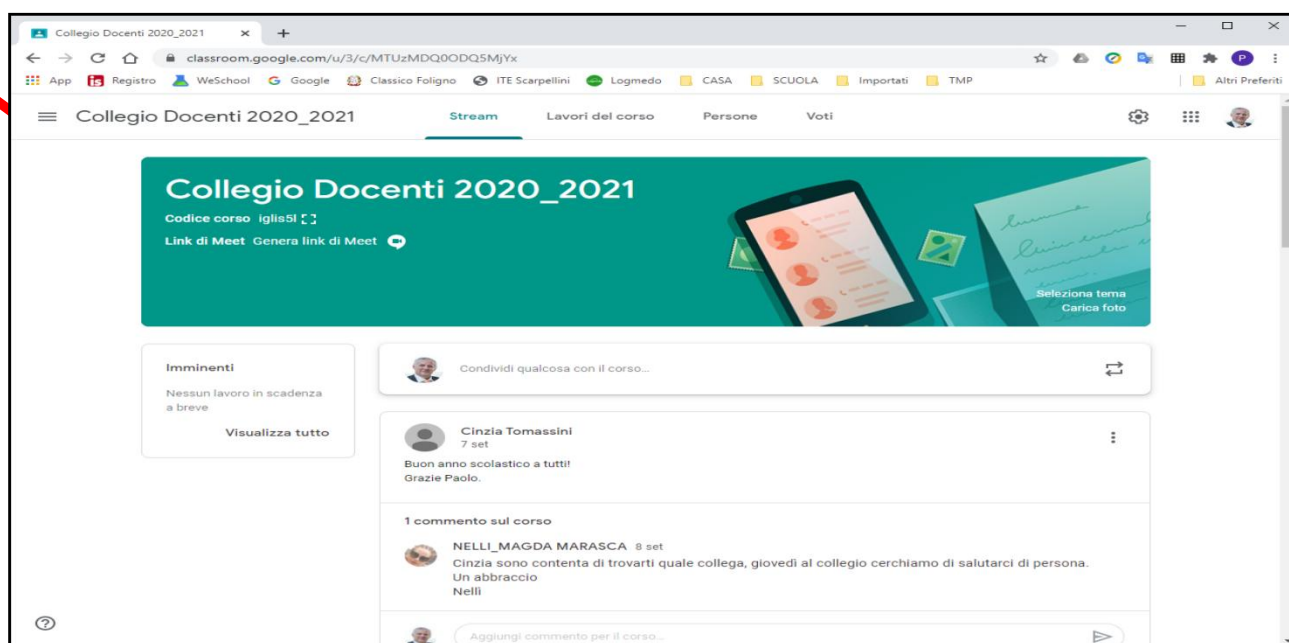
Collegio Docenti 2020_2021 ×  +

classroom.google.com/u/3/c/MTUzMDQ0ODQ5MjYx

App  Registro  WeSchool  Google  Classico Foligno  ITE Scarpellini  Logmedo  CASA  SCUOLA  Importati  TMP  Altri Preferiti

Collegio Docenti 2020_2021  Stream  Lavori del corso  Persone  Voti

Collegio Docenti 2020_2021
Codice corso iglis5l
Link di Meet Genera link di Meet

Seleziona tema
Carica foto

Imminenti
Nessun lavoro in scadenza a breve
Visualizza tutto

Condividi qualcosa con il corso...

Cinzia Tomassini
7 set
Buon anno scolastico a tutti!
Grazie Paolo.

1 commento sul corso

NELLI_MAGDA MARASCA 8 set
Cinzia sono contenta di trovarti quale collega, giovedì al collegio cerchiamo di salutarci di persona.
Un abbraccio
Nelli

Aggiungi commento per il corso...